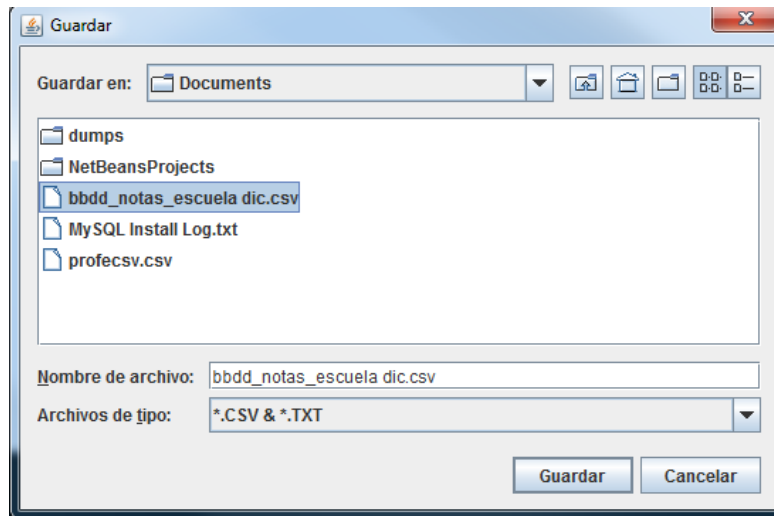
Guardar

Guardar en: Documents

dumps
NetBeansProjects
bbdd_notas_escuela dic.csv
MySQL Install Log.txt
profecsv.csv

Nombre de archivo: bbdd_notas_escuela dic.csv

Archivos de tipo: *.CSV & *.TXT

Guardar Cancelar